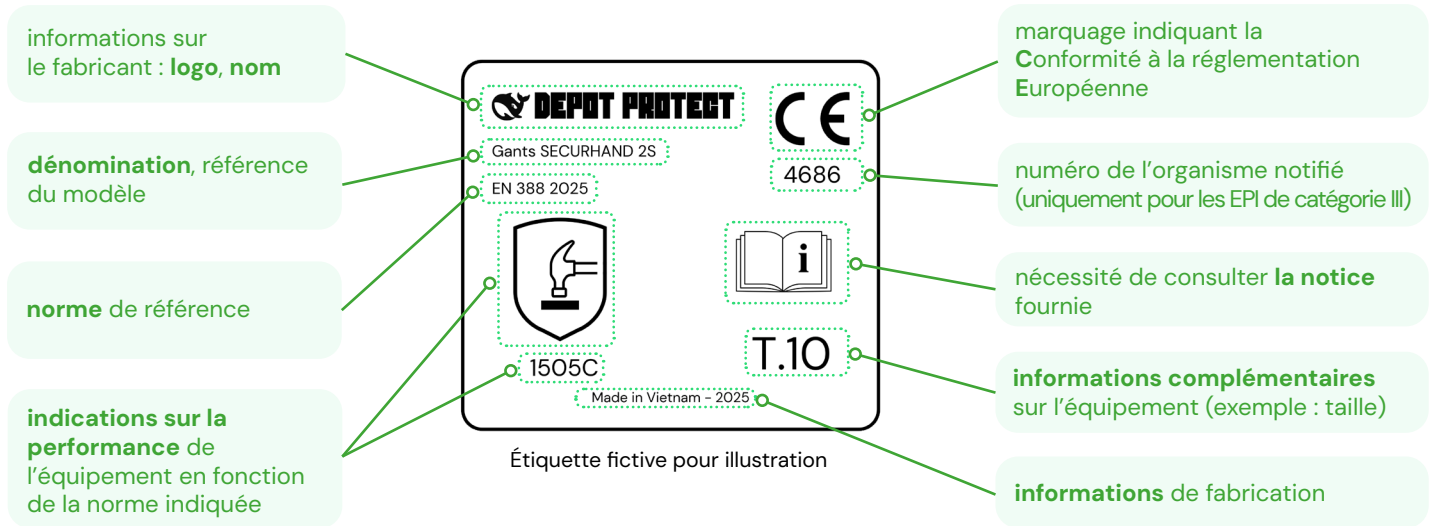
informations sur le fabricant : **logo**, **nom**

**dénomination**, référence du modèle

**norme** de référence

**indications sur la performance** de l'équipement en fonction de la norme indiquée

DEPOT PROTECT

Gants SECURHAND 2S

EN 388 2025

1505C

CE

4686

T.10

Made in Vietnam - 2025

Étiquette fictive pour illustration

marquage indiquant la **C**onformité à la réglementation **E**uropéenne

numéro de l'organisme notifié (uniquement pour les EPI de catégorie III)

nécessité de consulter **la notice** fournie

**informations complémentaires** sur l'équipement (exemple : taille)

**informations** de fabrication